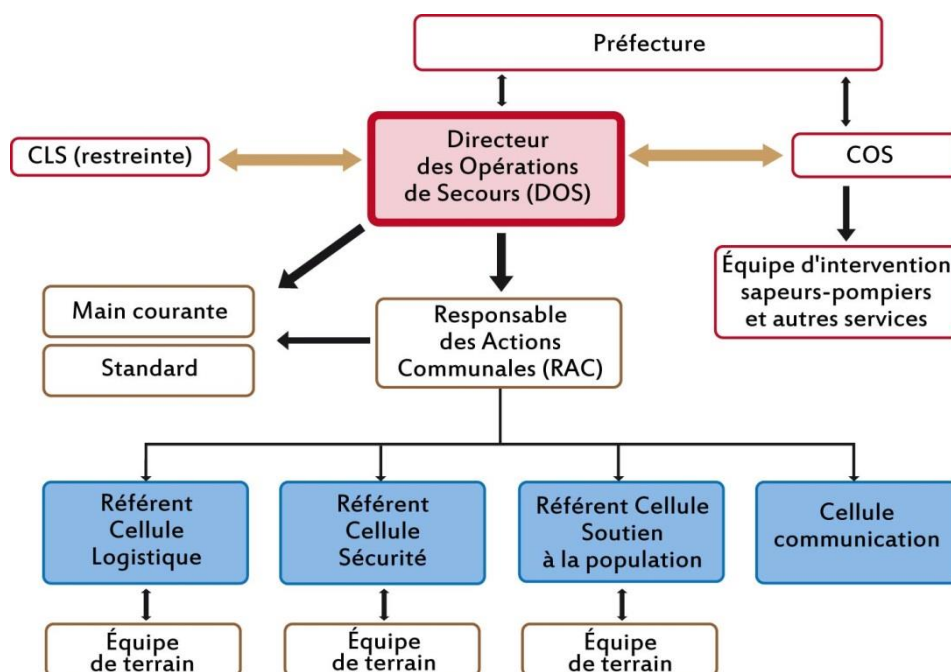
Préfecture

CLS (restreinte)

Directeur des Opérations de Secours (DOS)

COS

Équipe d'intervention sapeurs-pompiers et autres services

Main courante

Standard

Responsable des Actions Communales (RAC)

Référent Cellule Logistique

Référent Cellule Sécurité

Référent Cellule Soutien à la population

Cellule communication

Équipe de terrain

Équipe de terrain

Équipe de terrain